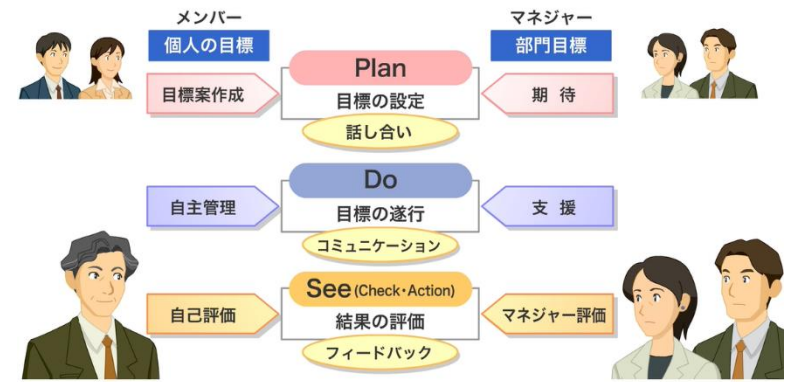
メンバー
個人の目標

マネジャー
部門目標

目標案作成

Plan
目標の設定
話し合い

期待

自主管理

Do
目標の遂行
コミュニケーション

支援

自己評価

See (Check・Action)
結果の評価
フィードバック

マネジャー評価